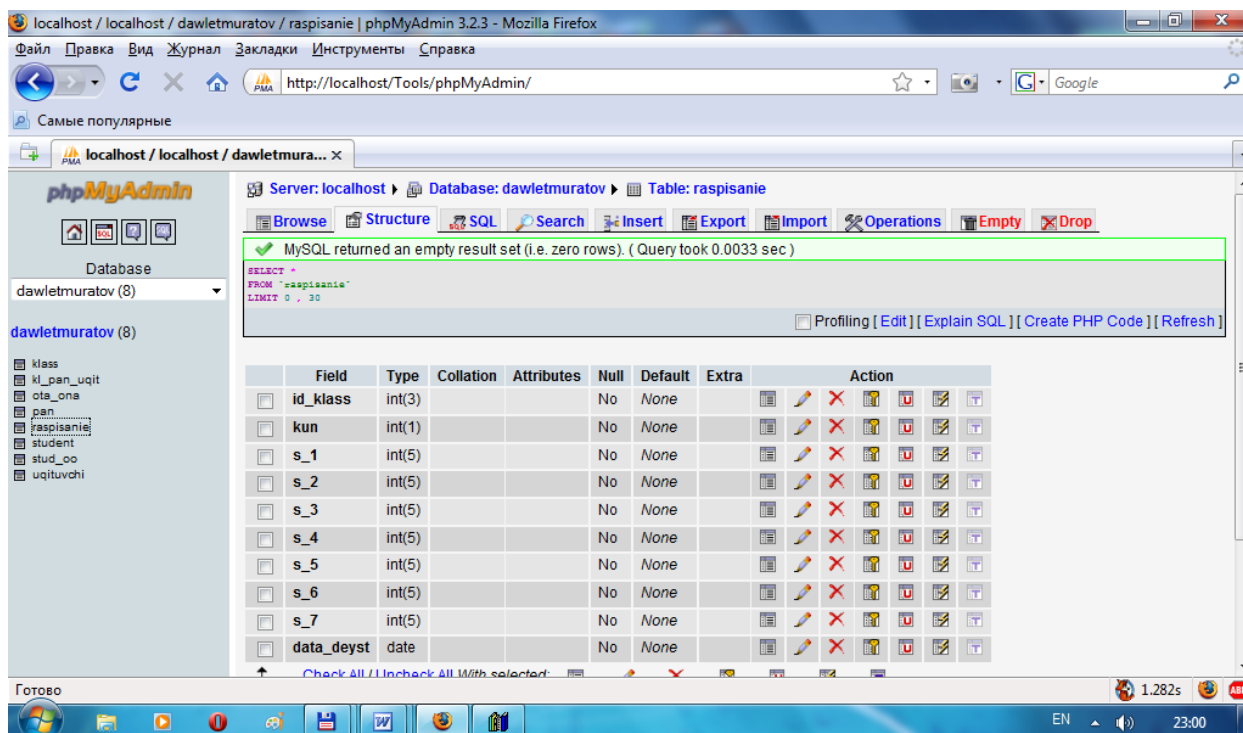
localhost / localhost / dawletmuratov / raspisanie | phpMyAdmin 3.2.3 - Mozilla Firefox

Файл Правка Вид Журнал Закладки Инструменты Справка

http://localhost/Tools/phpMyAdmin/

Google

Самые популярные

localhost / localhost / dawletmura... ×

phpMyAdmin

Database
dawletmuratov (8)

dawletmuratov (8)

klass
kl_pan_uqit
ota_ona
pan
raspisanie
student
stud_oo
uqituvchi

Server: localhost ▸ Database: dawletmuratov ▸ Table: raspisanie

Browse | Structure | SQL | Search | Insert | Export | Import | Operations | Empty | Drop

MySQL returned an empty result set (i.e. zero rows). ( Query took 0.0033 sec )

SELECT *
FROM `raspisanie`
LIMIT 0 , 30

Profiling [ Edit ] [ Explain SQL ] [ Create PHP Code ] [ Refresh ]

| | Field | Type | Collation | Attributes | Null | Default | Extra | Action |
|---|---|---|---|---|---|---|---|---|
| | id_klass | int(3) | | | No | None | | |
| | kun | int(1) | | | No | None | | |
| | s_1 | int(5) | | | No | None | | |
| | s_2 | int(5) | | | No | None | | |
| | s_3 | int(5) | | | No | None | | |
| | s_4 | int(5) | | | No | None | | |
| | s_5 | int(5) | | | No | None | | |
| | s_6 | int(5) | | | No | None | | |
| | s_7 | int(5) | | | No | None | | |
| | data_deyst | date | | | No | None | | |

Check All / Uncheck All With selected:

Готово

1.282s

EN 23:00